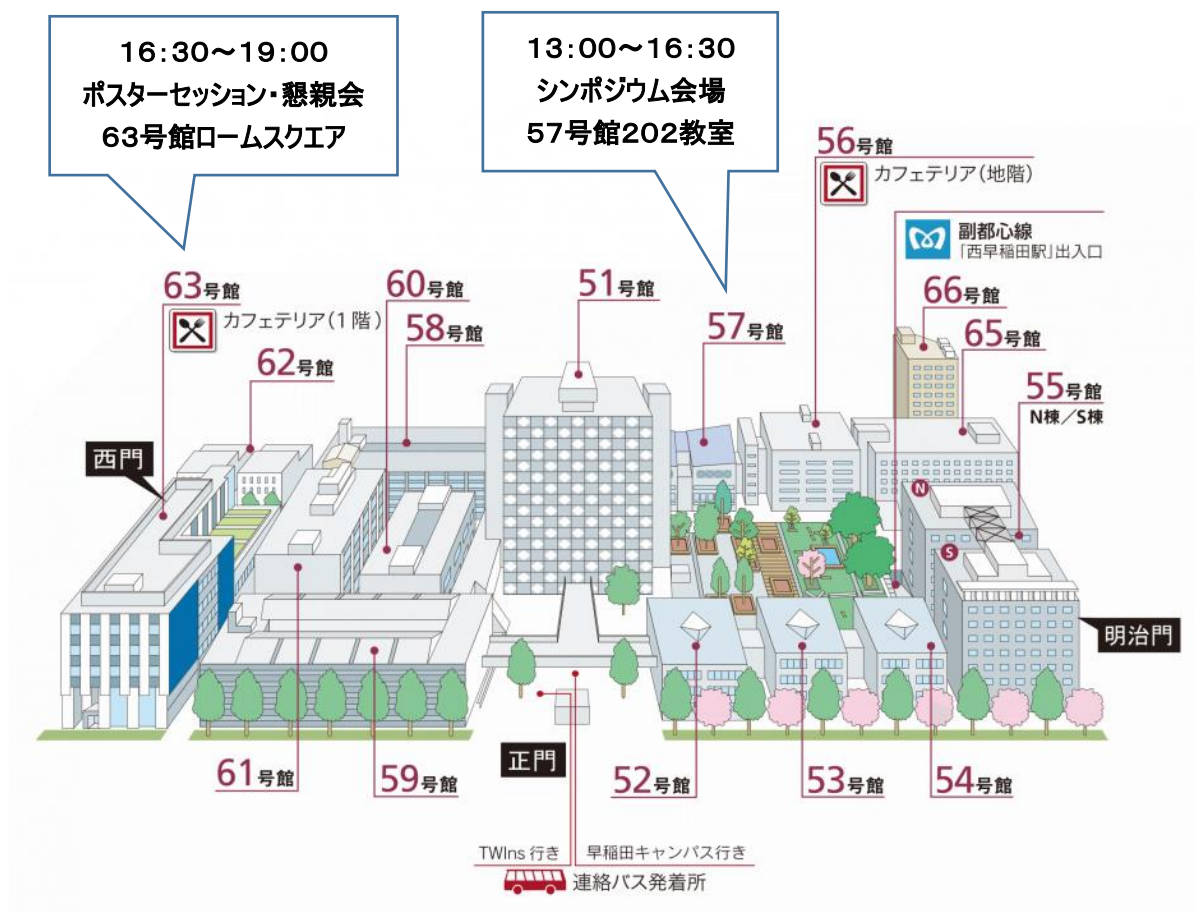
16:30〜19:00
ポスターセッション・懇親会
63号館ロームスクエア

13:00〜16:30
シンポジウム会場
57号館202教室

56号館
カフェテリア(地階)

副都心線
「西早稲田駅」出入口

63号館
カフェテリア(1階)

60号館
58号館
51号館
57号館
66号館
65号館
62号館
55号館
N棟/S棟

西門
明治門
正門

61号館
59号館
52号館
53号館
54号館

TWIns 行き
早稲田キャンパス行き
連絡バス発着所